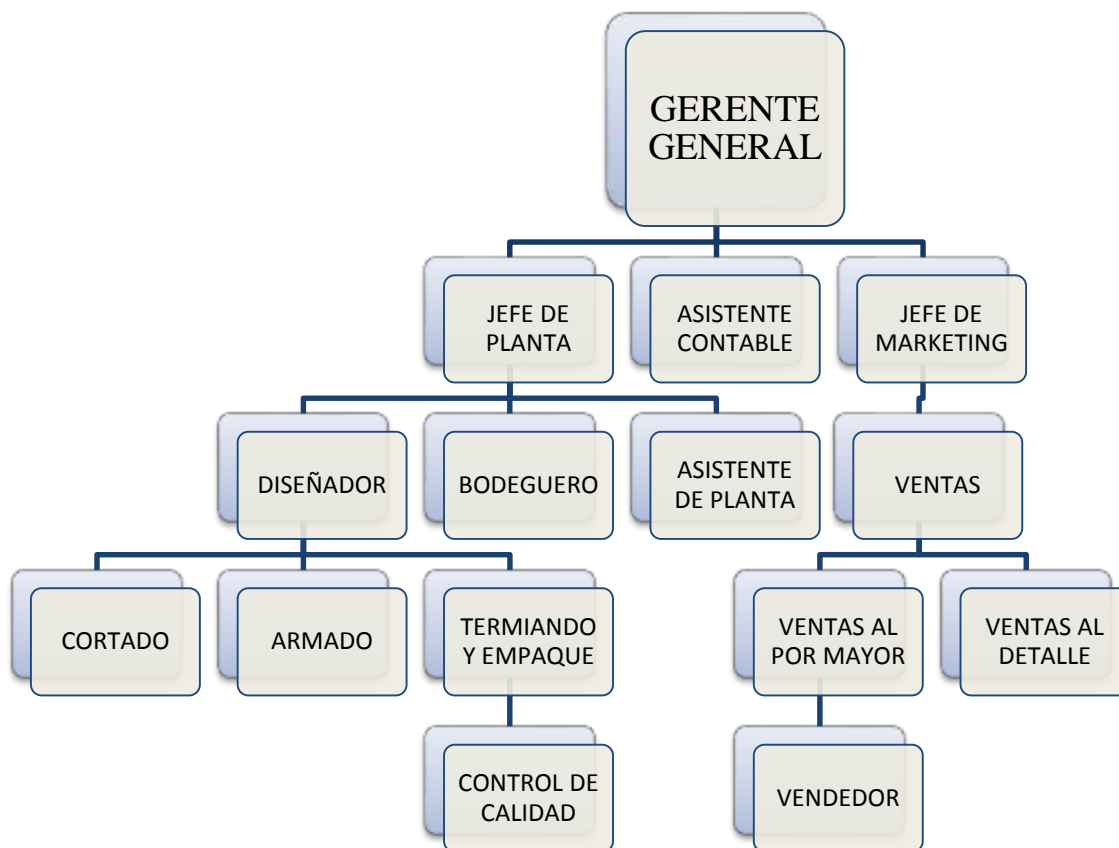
GERENTE GENERAL

JEFE DE PLANTA

ASISTENTE CONTABLE

JEFE DE MARKETING

DISEÑADOR

BODEGUERO

ASISTENTE DE PLANTA

VENTAS

CORTADO

ARMADO

TERMIANDO Y EMPAQUE

CONTROL DE CALIDAD

VENTAS AL POR MAYOR

VENTAS AL DETALLE

VENDEDOR